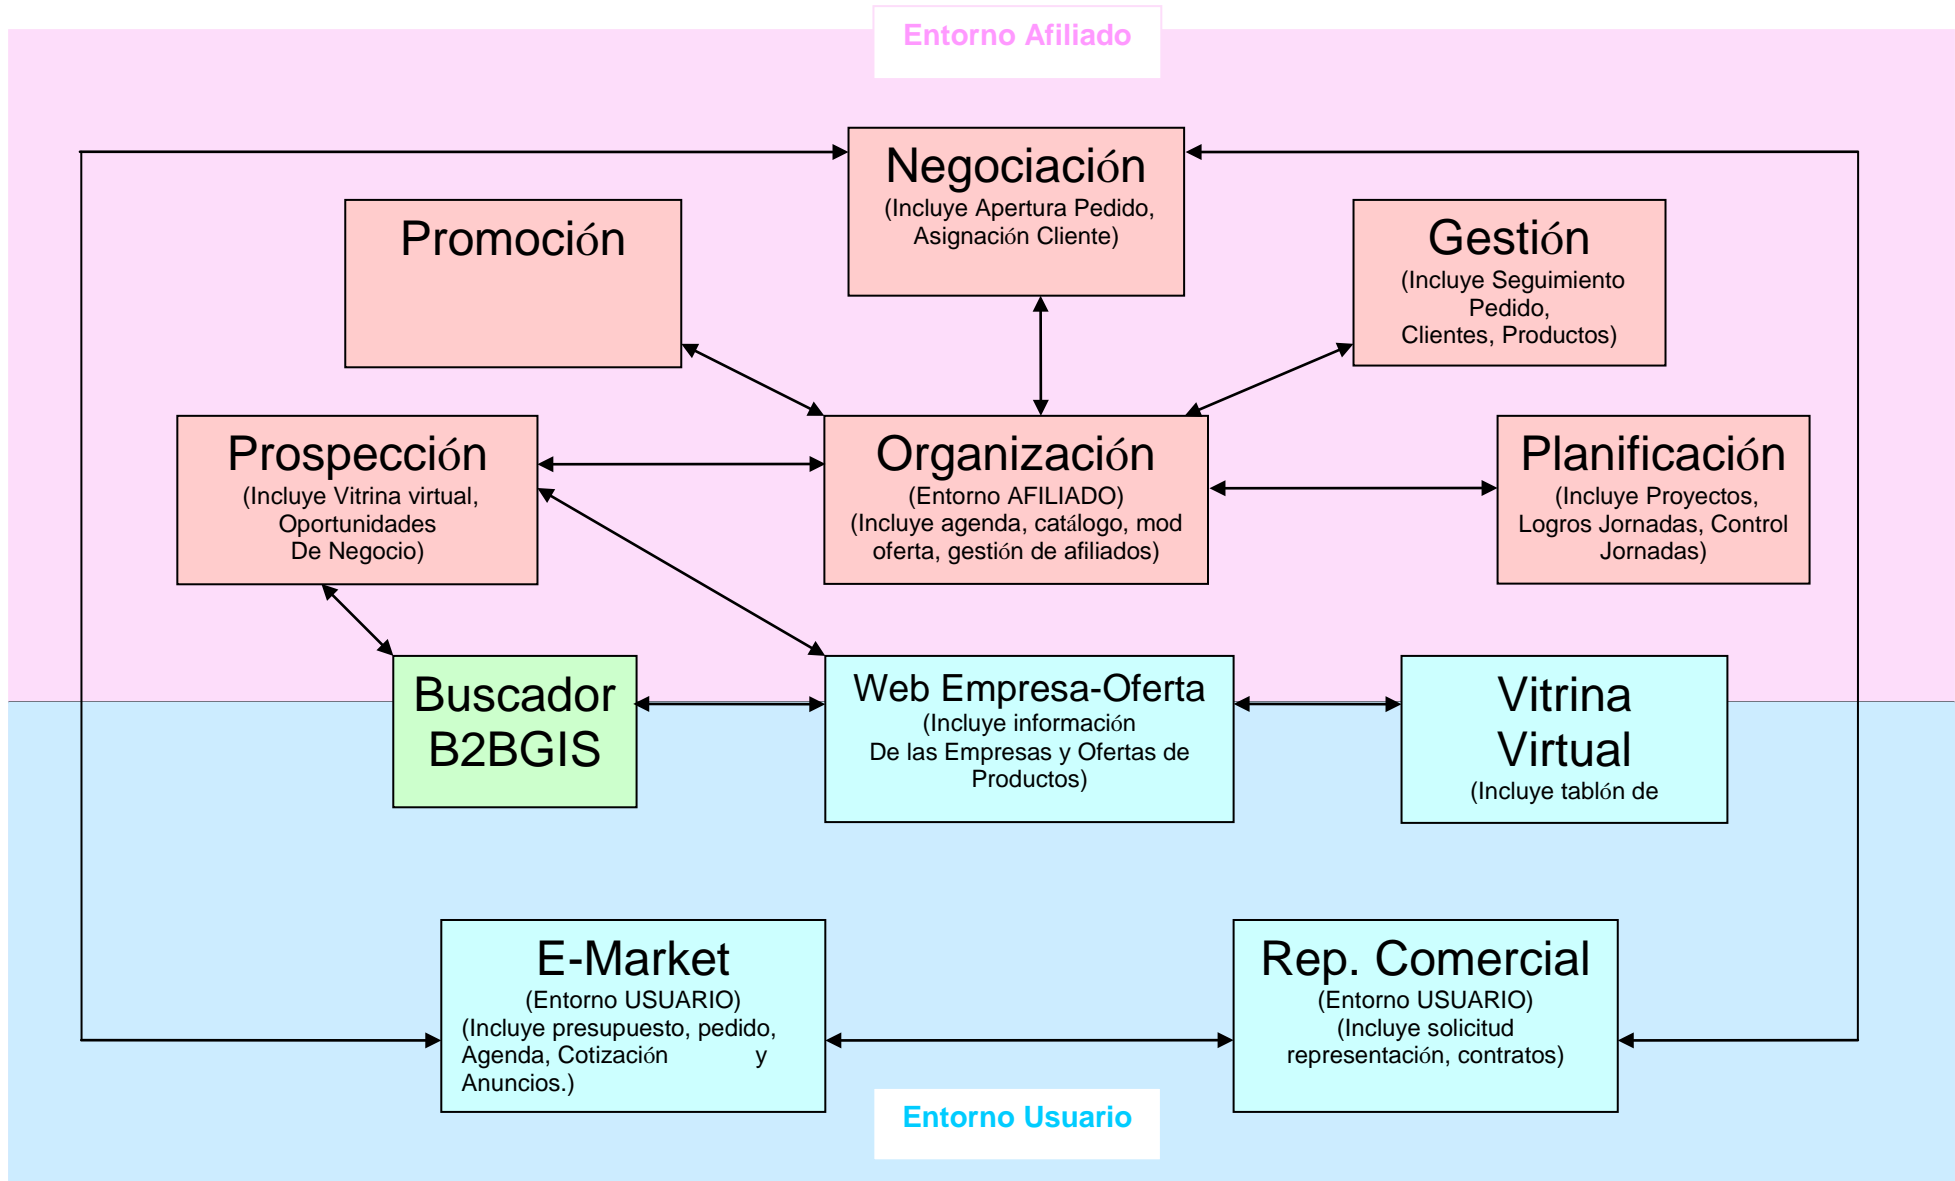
Entorno Afiliado

Negociación
(Incluye Apertura Pedido, Asignación Cliente)

Promoción

Gestión
(Incluye Seguimiento Pedido, Clientes, Productos)

Prospección
(Incluye Vitrina virtual, Oportunidades De Negocio)

Organización
(Entorno AFILIADO)
(Incluye agenda, catálogo, mod oferta, gestión de afiliados)

Planificación
(Incluye Proyectos, Logros Jornadas, Control Jornadas)

Buscador B2BGIS

Web Empresa-Oferta
(Incluye información De las Empresas y Ofertas de Productos)

Vitrina Virtual
(Incluye tablón de

E-Market
(Entorno USUARIO)
(Incluye presupuesto, pedido, Agenda, Cotización y Anuncios.)

Rep. Comercial
(Entorno USUARIO)
(Incluye solicitud representación, contratos)

Entorno Usuario